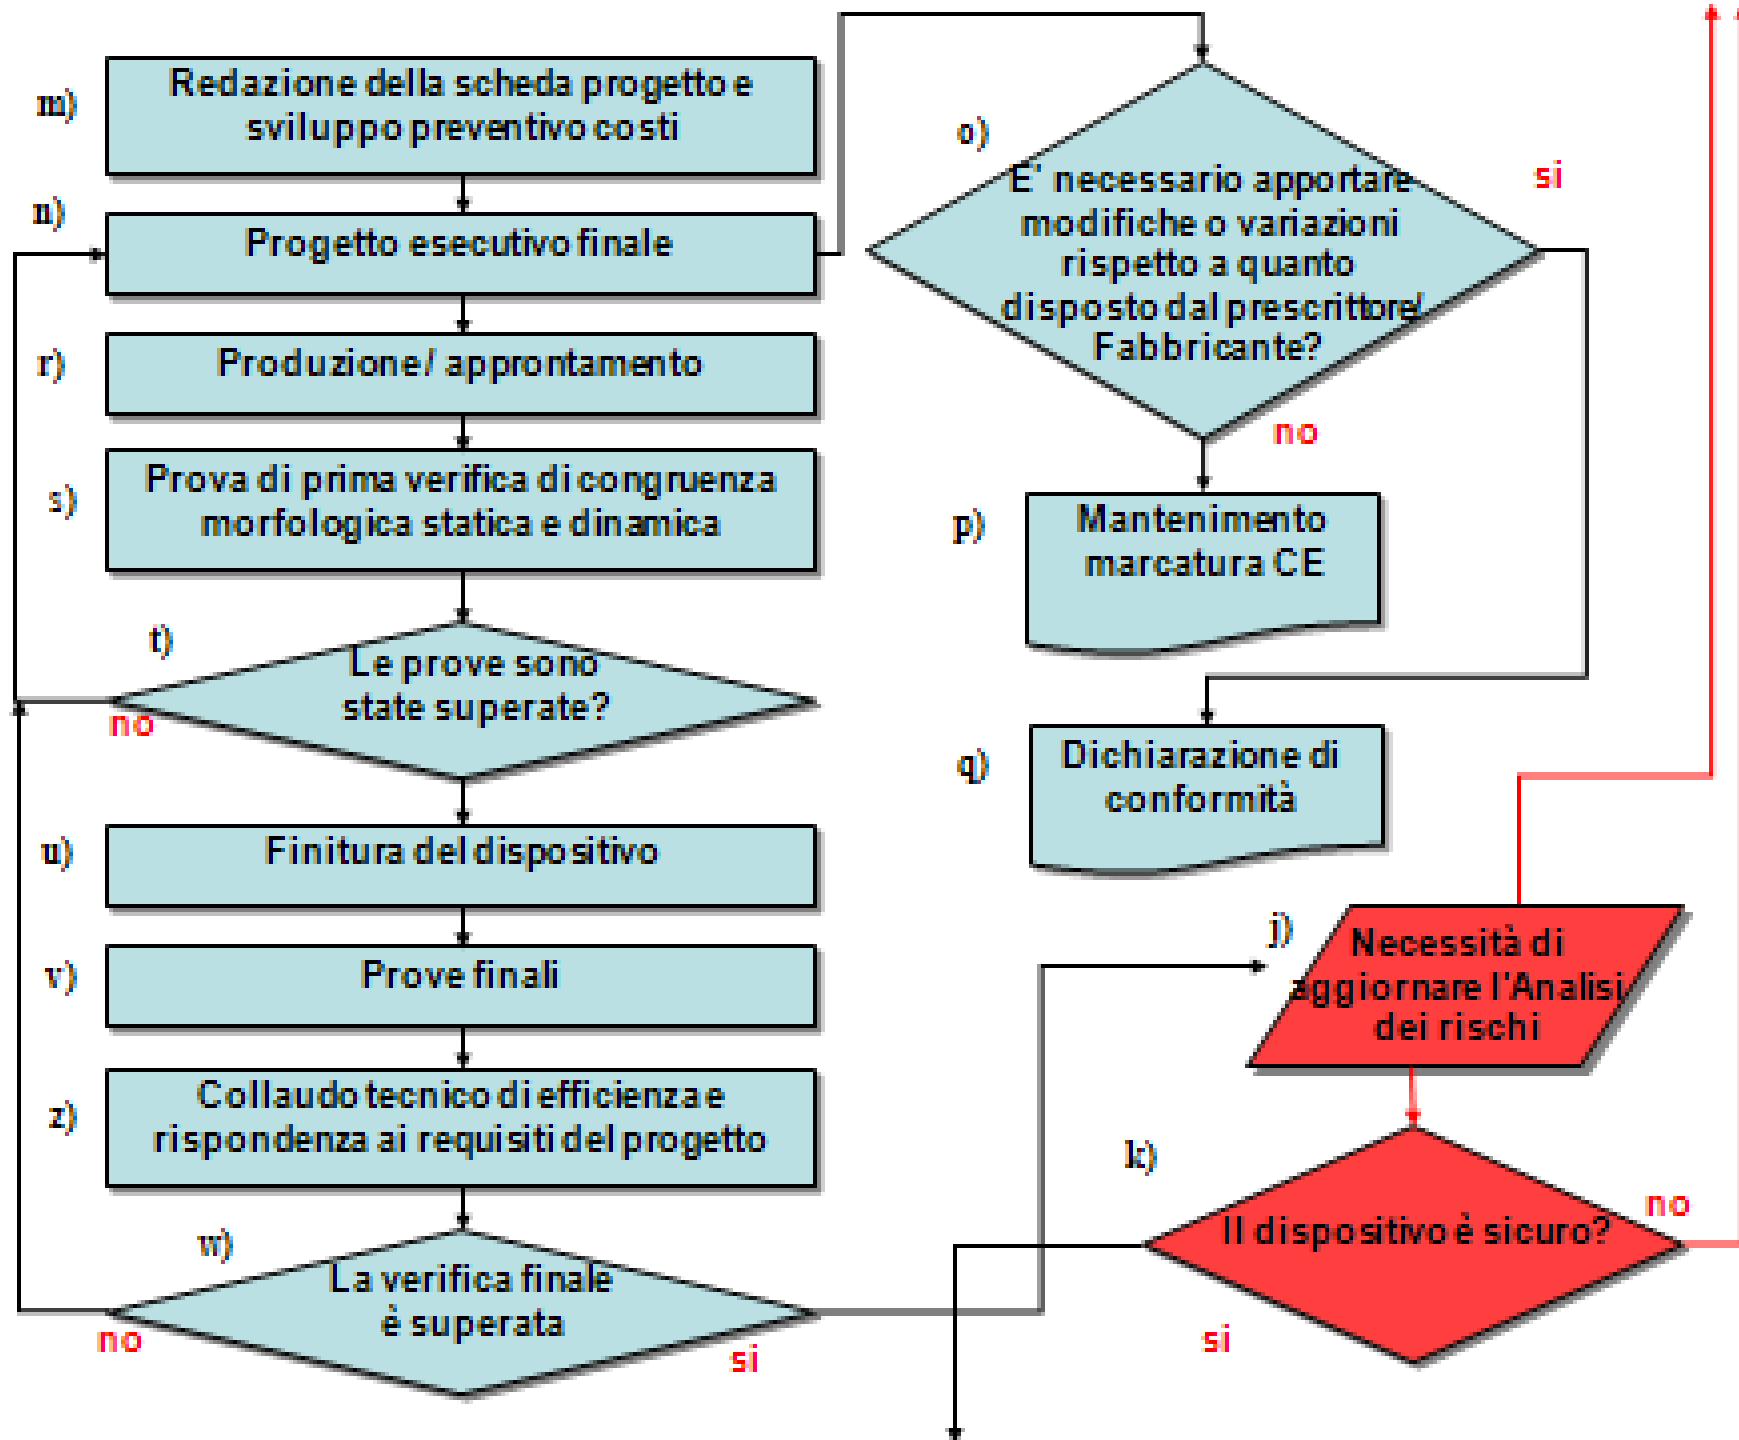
m) Redazione della scheda progetto e sviluppo preventivo costi

n) Progetto esecutivo finale

r) Produzione / approntamento

s) Prova di prima verifica di congruenza morfologica statica e dinamica

t) Le prove sono state superate?

no

u) Finitura del dispositivo

v) Prove finali

z) Collaudo tecnico di efficienza e rispondenza ai requisiti del progetto

w) La verifica finale è superata

no

si

o) E' necessario apportare modifiche o variazioni rispetto a quanto disposto dal prescrittore/ Fabbricante?

si

no

p) Mantenimento marcatura CE

q) Dichiarazione di conformità

j) Necessità di aggiornare l'Analisi dei rischi

k) Il dispositivo è sicuro?

no

si